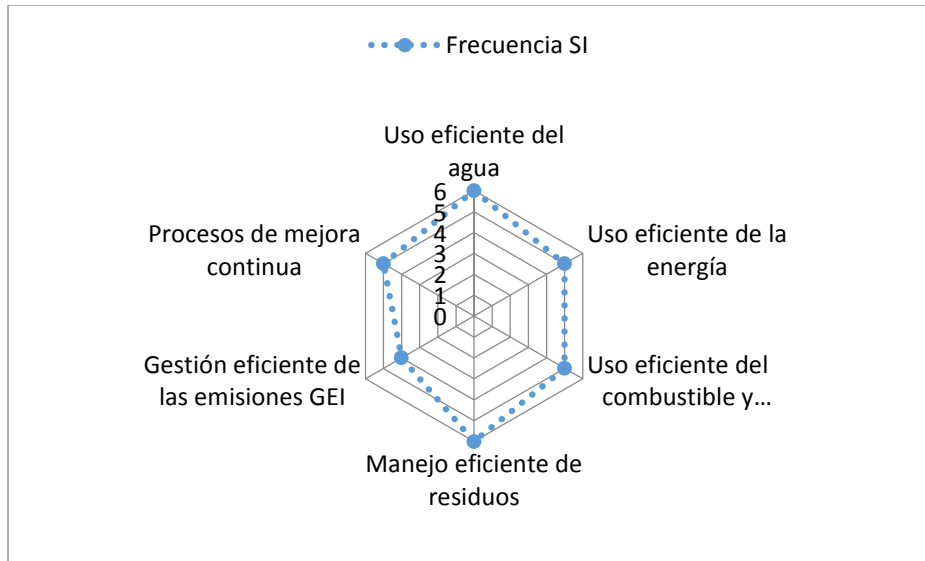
Frecuencia SI

Uso eficiente del agua

6
5
4
3
2
1
0

Uso eficiente de la energía

Uso eficiente del combustible y…

Manejo eficiente de residuos

Gestión eficiente de las emisiones GEI

Procesos de mejora continua